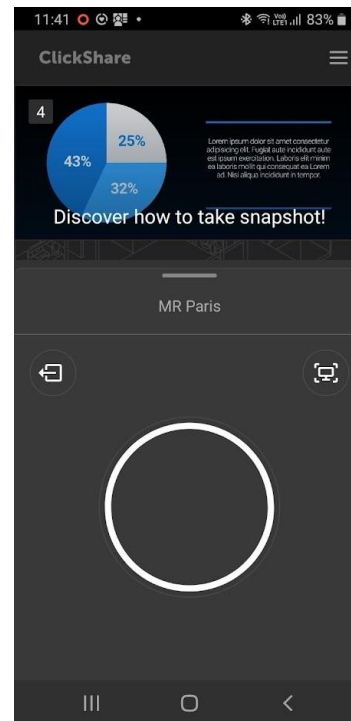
11:41 83%

ClickShare

4

25%

43%

32%

Lorem ipsum dolor sit amet consectetur adipiscing elit. Fugiat aute incididunt aute est ipsum exercitation. Laboris elit minim ea laboris mollit qui consequat ea Lorem ad. Nisi aliqua incididunt in tempor.

Discover how to take snapshot!

MR Paris